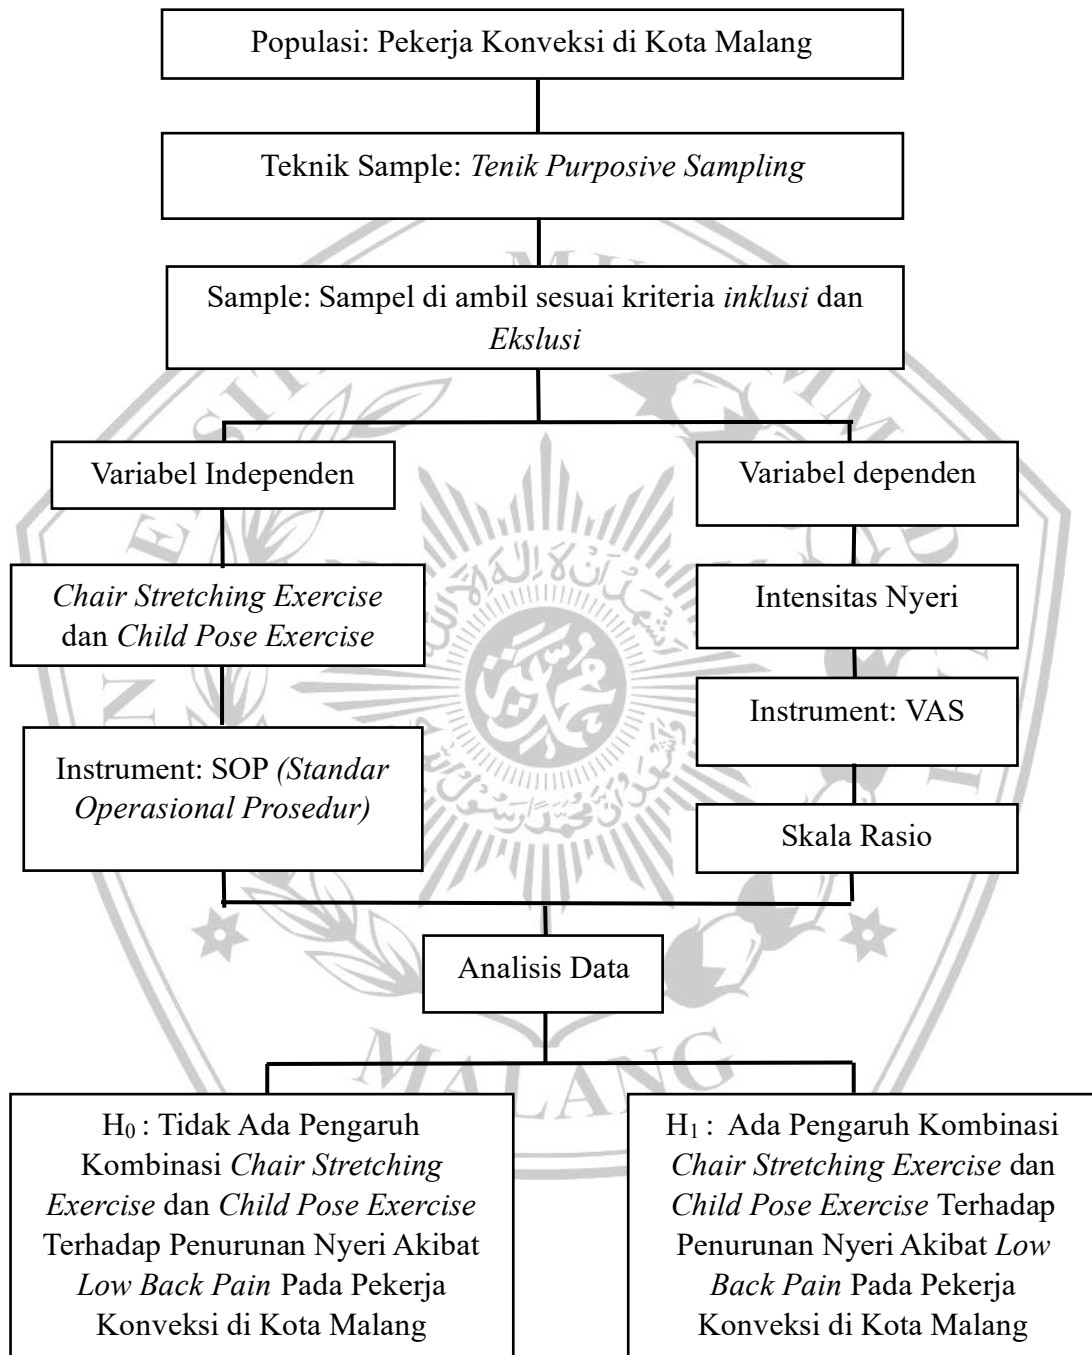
Populasi: Pekerja Konveksi di Kota Malang

Teknik Sample: Tenik Purposive Sampling

Sample: Sampel di ambil sesuai kriteria inklusi dan Ekslusi

Variabel Independen

Chair Stretching Exercise dan Child Pose Exercise

Instrument: SOP (Standar Operasional Prosedur)

Variabel dependen

Intensitas Nyeri

Instrument: VAS

Skala Rasio

Analisis Data

$H_0$ : Tidak Ada Pengaruh Kombinasi Chair Stretching Exercise dan Child Pose Exercise Terhadap Penurunan Nyeri Akibat Low Back Pain Pada Pekerja Konveksi di Kota Malang

$H_1$ : Ada Pengaruh Kombinasi Chair Stretching Exercise dan Child Pose Exercise Terhadap Penurunan Nyeri Akibat Low Back Pain Pada Pekerja Konveksi di Kota Malang

MALANG